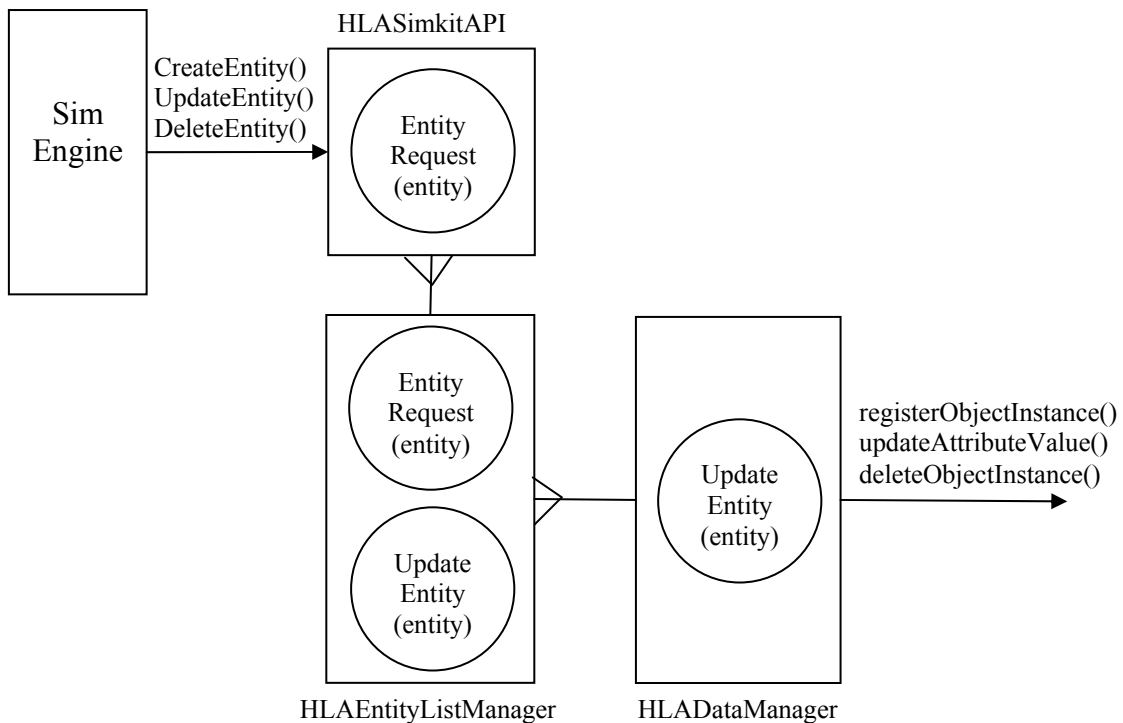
Sim Engine

CreateEntity()
UpdateEntity()
DeleteEntity()

HLASimkitAPI

Entity Request (entity)

Entity Request (entity)

Update Entity (entity)

HLAEntityListManager

Update Entity (entity)

HLADataManager

registerObjectInstance()
updateAttributeValue()
deleteObjectInstance()